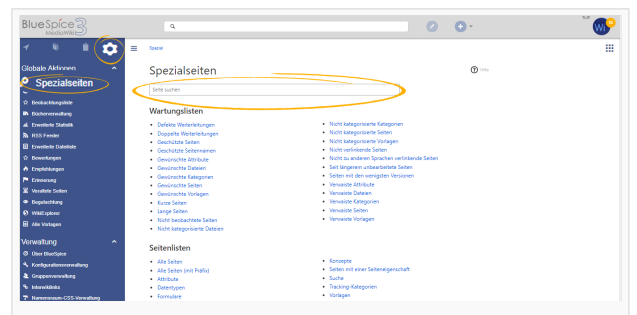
BlueSpice 3 MediaWiki

W

Globale Aktionen

Spezialseiten

Beobachtungsliste
Bücherverwaltung
Erweiterte Statistik
RSS Feeder
Erweiterte Dateiliste
Bewertungen
Empfehlungen
Erinnerung
Veraltete Seiten
Begutachtung
WikiExplorer
Alle Vorlagen

Verwaltung

Über BlueSpice
Konfigurationsverwaltung
Gruppenverwaltung
Interwikilinks
Namensraum-CSS-Verwaltung

Spezial

Spezialseiten

Hilfe

Seite suchen

Wartungslisten

- Defekte Weiterleitungen
- Doppelte Weiterleitungen
- Geschützte Seiten
- Geschützte Seitennamen
- Gewünschte Attribute
- Gewünschte Dateien
- Gewünschte Kategorien
- Gewünschte Seiten
- Gewünschte Vorlagen
- Kurze Seiten
- Lange Seiten
- Nicht beobachtete Seiten
- Nicht kategorisierte Dateien

- Nicht kategorisierte Kategorien
- Nicht kategorisierte Seiten
- Nicht kategorisierte Vorlagen
- Nicht verlinkende Seiten
- Nicht zu anderen Sprachen verlinkende Seiten
- Seit längerem unbearbeitete Seiten
- Seiten mit den wenigsten Versionen
- Verwaiste Attribute
- Verwaiste Dateien
- Verwaiste Kategorien
- Verwaiste Seiten
- Verwaiste Vorlagen

Seitenlisten

- Alle Seiten
- Alle Seiten (mit Präfix)
- Attribute
- Datentypen
- Formulare

- Konzepte
- Seiten mit einer Seiteneigenschaft
- Suche
- Tracking-Kategorien
- Vorlagen